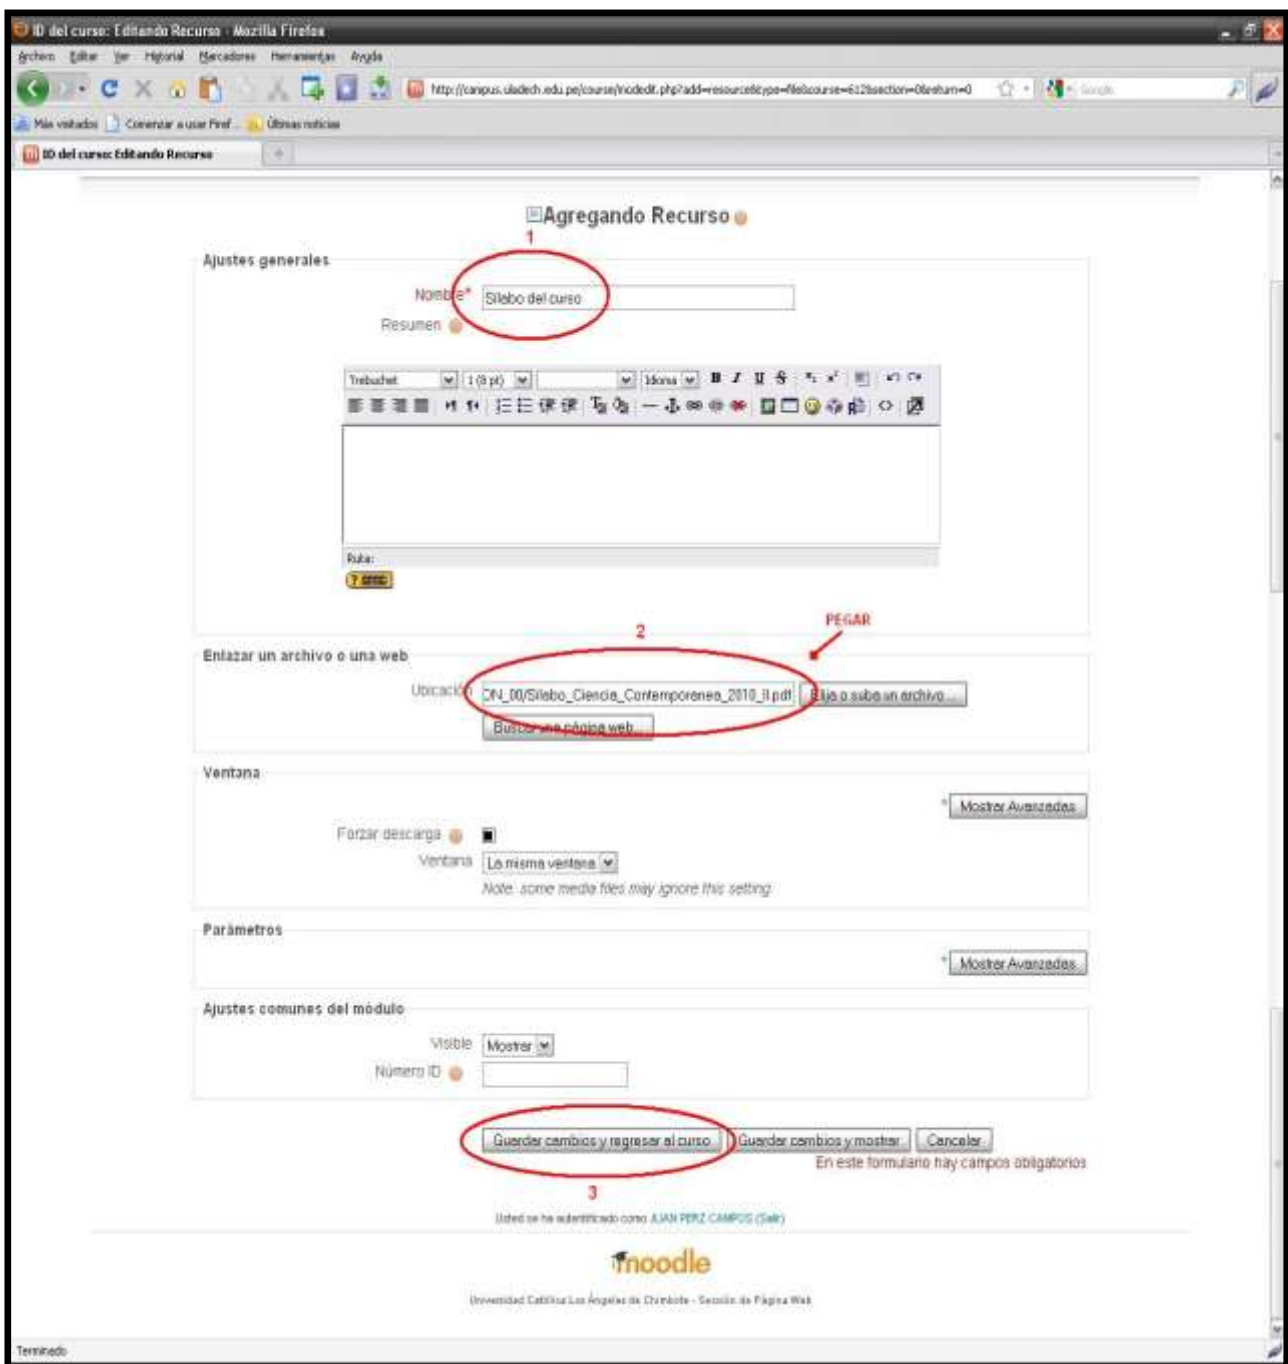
ID del curso: Editando Recurso - Mozilla Firefox

Archivo Editar Ver Historial Marcadores Herramientas Ayuda

http://campus.uladech.edu.pe/course/modedit.php?add=resource&type=file&course=612&section=0&return=0

Google

Más visitados Comenzar a usar Firef... Últimas noticias

ID del curso: Editando Recurso

Agregando Recurso

1

Ajustes generales

Nombre* Silabo del curso

Resumen

Trebuchet 1 (8 pt) Idioma B I U S

Ruta:

2

PEGAR

Enlazar un archivo o una web

Ubicación ON_00/Silabo_Ciencia_Contemporanea_2010_II.pdf Elija o suba un archivo...

Buscar una página web...

Ventana

Mostrar Avanzadas

Forzar descarga

Ventana La misma ventana

Note: some media files may ignore this setting.

Parámetros

Mostrar Avanzadas

Ajustes comunes del módulo

Visible Mostrar

Número ID

Guardar cambios y regresar al curso Guardar cambios y mostrar Cancelar

En este formulario hay campos obligatorios

3

Usted se ha autentificado como JUAN PERZ CAMPOS (Salir)

moodle

Universidad Católica Los Ángeles de Chimbote - Sección de Página Web

Terminado